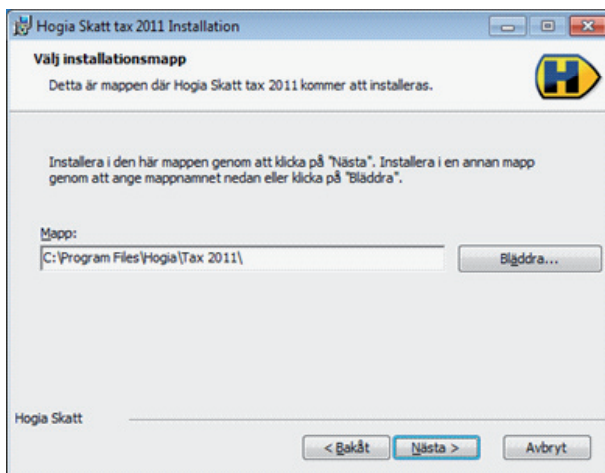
Hogia Skatt tax 2011 Installation

Välj installationsmapp

Detta är mappen där Hogia Skatt tax 2011 kommer att installeras.

Installera i den här mappen genom att klicka på "Nästa". Installera i en annan mapp genom att ange mappnamnet nedan eller klicka på "Bläddra".

Mapp:

C:\Program Files\Hogia\Tax 2011\

Bläddra...

Hogia Skatt

< Bakåt

Nästa >

Avbryt